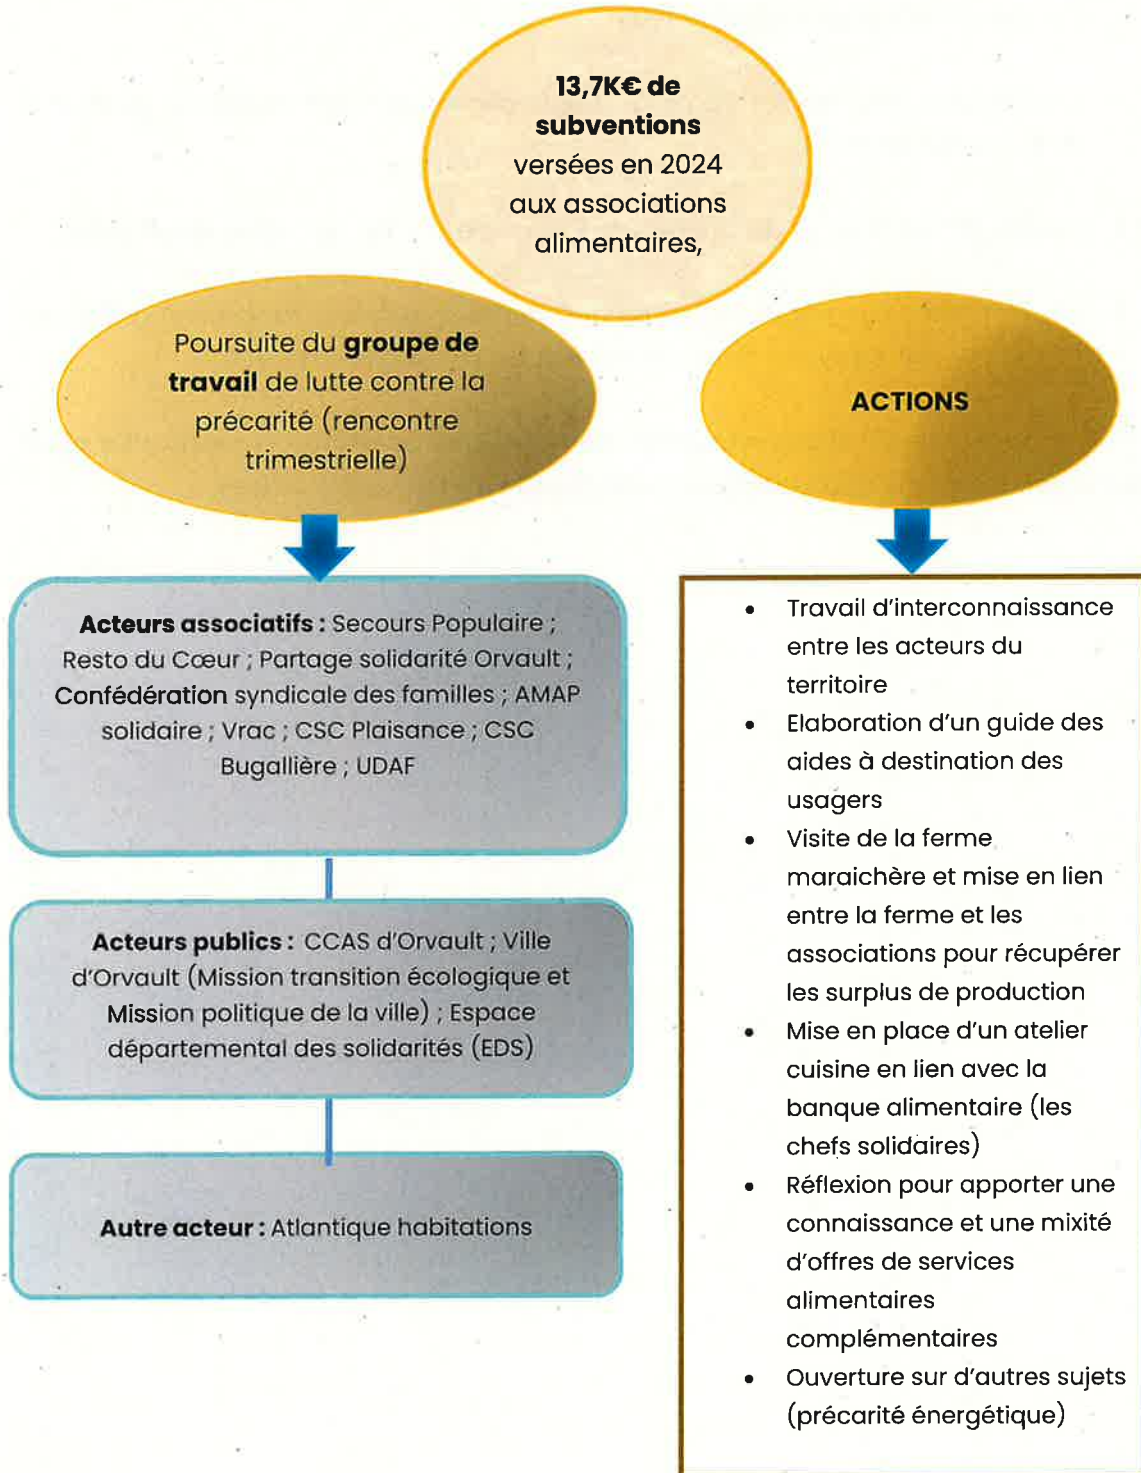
**13,7K€ de subventions** versées en 2024 aux associations alimentaires,

Poursuite du **groupe de travail** de lutte contre la précarité (rencontre trimestrielle)

ACTIONS

**Acteurs associatifs :** Secours Populaire ; Resto du Cœur ; Partage solidarité Orvault ; Confédération syndicale des familles ; AMAP solidaire ; Vrac ; CSC Plaisance ; CSC Bugallière ; UDAF

**Acteurs publics :** CCAS d'Orvault ; Ville d'Orvault (Mission transition écologique et Mission politique de la ville) ; Espace départemental des solidarités (EDS)

**Autre acteur :** Atlantique habitations

- Travail d'interconnaissance entre les acteurs du territoire
- Elaboration d'un guide des aides à destination des usagers
- Visite de la ferme maraichère et mise en lien entre la ferme et les associations pour récupérer les surplus de production
- Mise en place d'un atelier cuisine en lien avec la banque alimentaire (les chefs solidaires)
- Réflexion pour apporter une connaissance et une mixité d'offres de services alimentaires complémentaires
- Ouverture sur d'autres sujets (précarité énergétique)